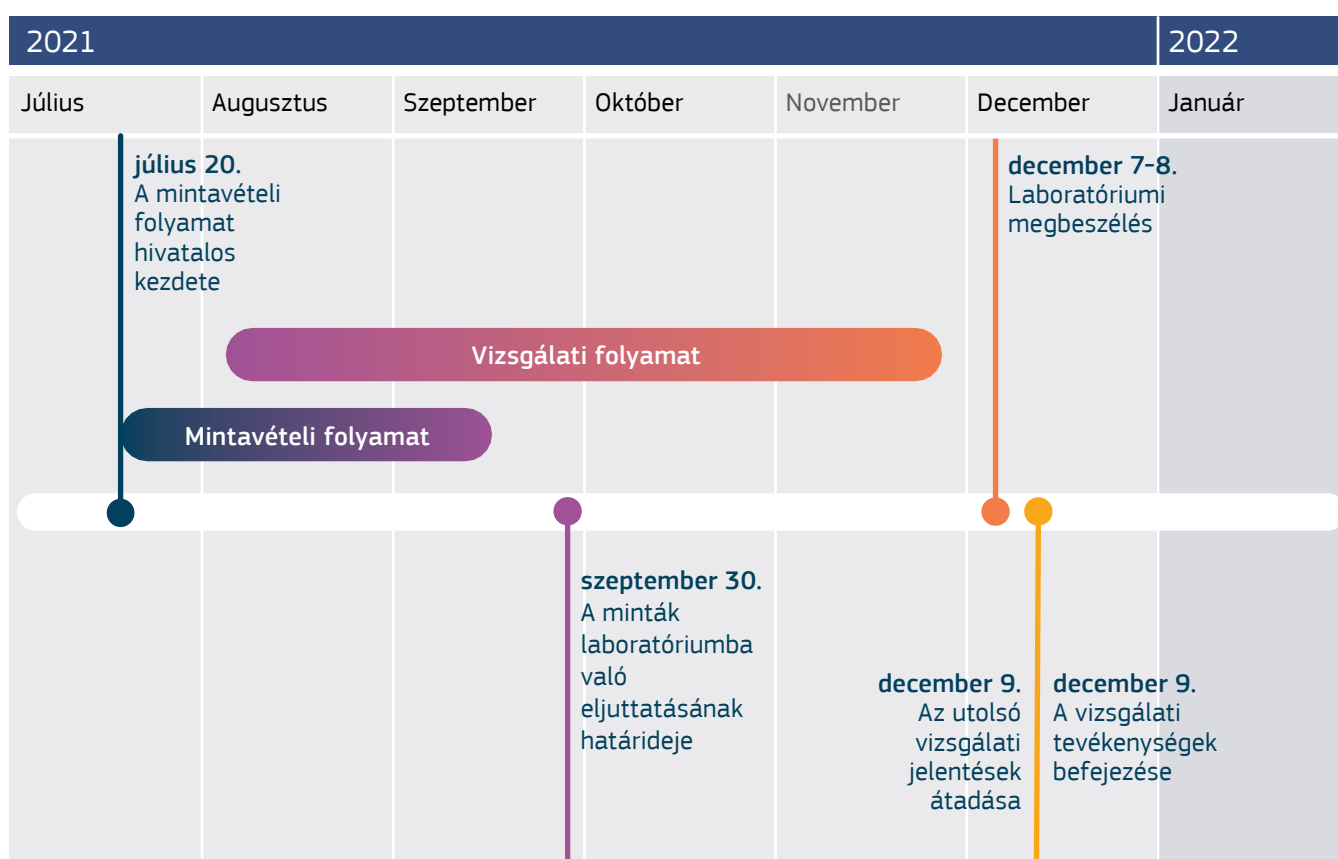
2021

2022

Július

Augusztus

Szeptember

Október

November

December

Január

július 20.
A mintavételi folyamat hivatalos kezdete

december 7-8.
Laboratóriumi megbeszélés

Vizsgálati folyamat

Mintavételi folyamat

szeptember 30.
A minták laboratóriumba való eljuttatásának határideje

december 9.
Az utolsó vizsgálati jelentések átadása

december 9.
A vizsgálati tevékenységek befejezése